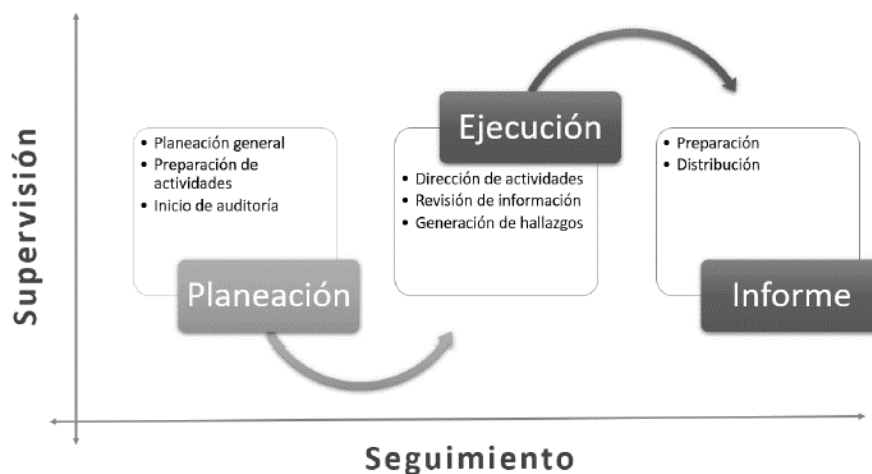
Supervisión

• Planeación general
• Preparación de actividades
• Inicio de auditoría

Planeación

Ejecución

• Dirección de actividades
• Revisión de información
• Generación de hallazgos

• Preparación
• Distribución

Informe

Seguimiento